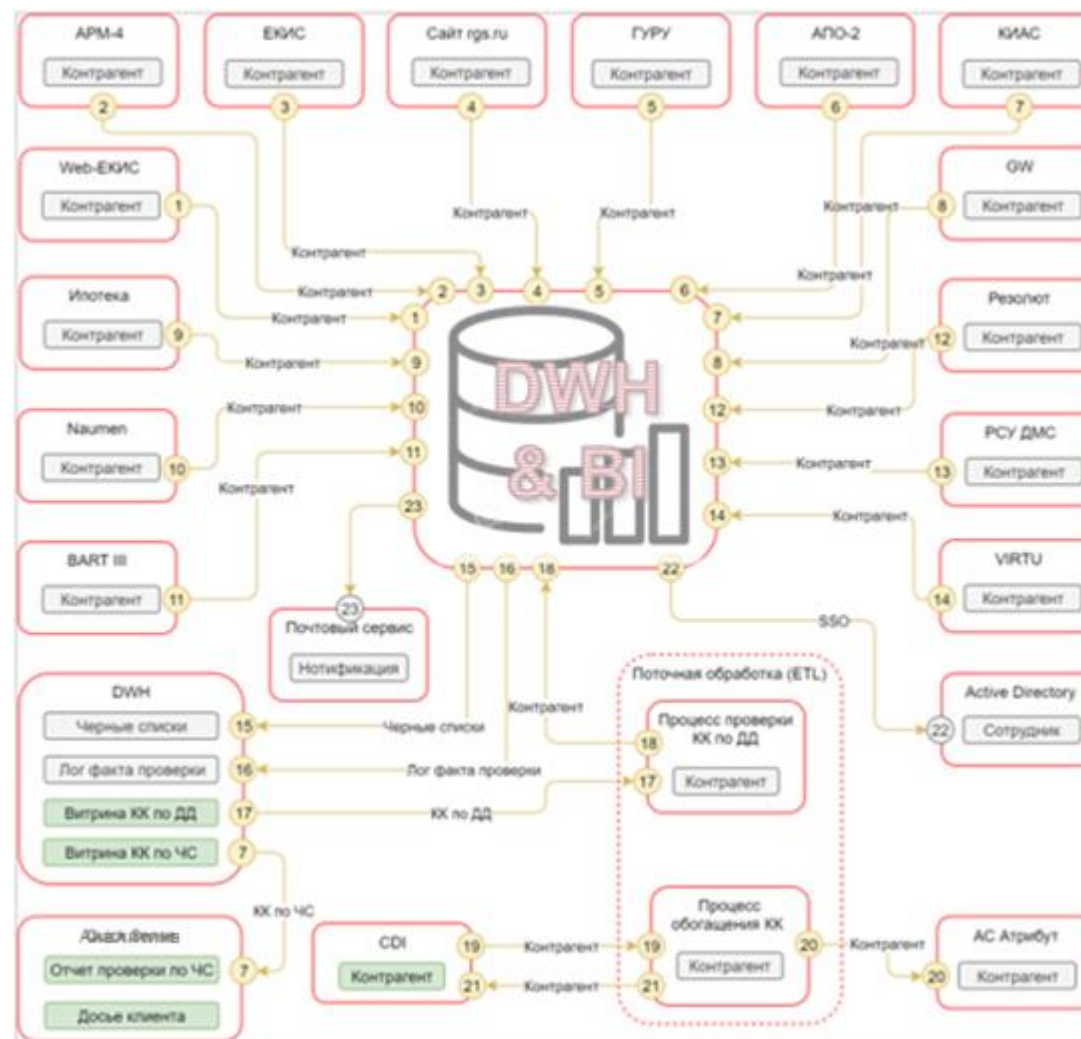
АРМ-4
Контрагент
2

ЕКИС
Контрагент
3

Сайт rgs.ru
Контрагент
4

ГУРУ
Контрагент
5

АПО-2
Контрагент
6

КИАС
Контрагент
7

Web-ЕКИС
Контрагент
1

GW
Контрагент
8

Ипотека
Контрагент
9

Резолют
Контрагент
12

Naumen
Контрагент
10

РСУ ДМС
Контрагент
13

BART III
Контрагент
11

VIRTU
Контрагент
14

Контрагент
Контрагент
Контрагент
Контрагент
Контрагент
Контрагент
Контрагент
Контрагент
Контрагент
Контрагент
Контрагент
Контрагент
Контрагент
Контрагент

2 3 4 5 6 7 1 9 8 10 12 11 13 23 14 15 16 18 22

DWH & BI

23
Почтовый сервис
Нотификация

SSO

Active Directory
22
Сотрудник

Поточная обработка (ETL)

DWH
Черные списки 15
Лог факта проверки 16
Витрина КК по ДД 17
Витрина КК по ЧС 7

Черные списки
Лог факта проверки
КК по ДД
Контрагент

Процесс проверки КК по ДД
18
17
Контрагент

КК по ЧС

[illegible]
Отчет проверки по ЧС 7
Досье клиента

CDI
Контрагент
19
21
Контрагент
Контрагент

Процесс обогащения КК
19
21
Контрагент
20

Контрагент

АС Атрибут
20
Контрагент